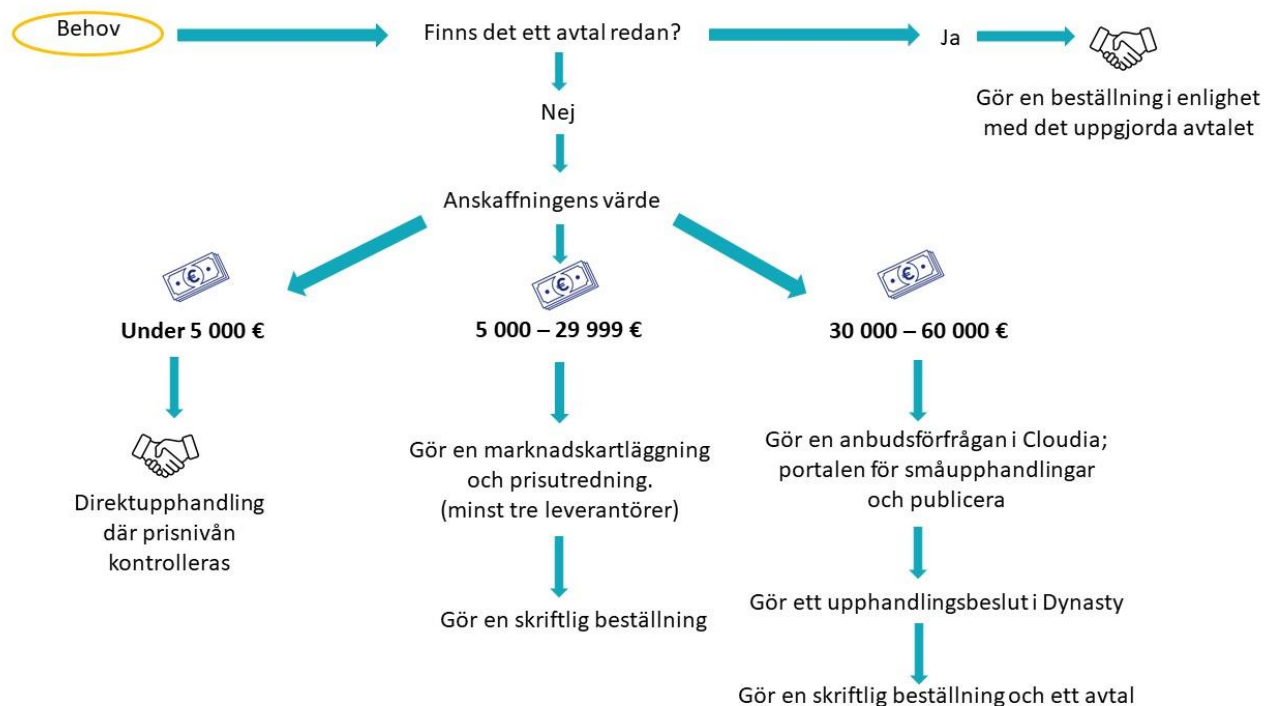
Behov

Finns det ett avtal redan?

Ja

Gör en beställning i enlighet med det uppgjorda avtalet

Nej

Anskaffningens värde

Under 5 000 €

Direktupphandling där prisnivån kontrolleras

5 000 – 29 999 €

Gör en marknadskartläggning och prisutredning. (minst tre leverantörer)

Gör en skriftlig beställning

30 000 – 60 000 €

Gör en anbudsförfrågan i Cloudia; portalen för småupphandlingar och publicera

Gör ett upphandlingsbeslut i Dynasty

Gör en skriftlig beställning och ett avtal